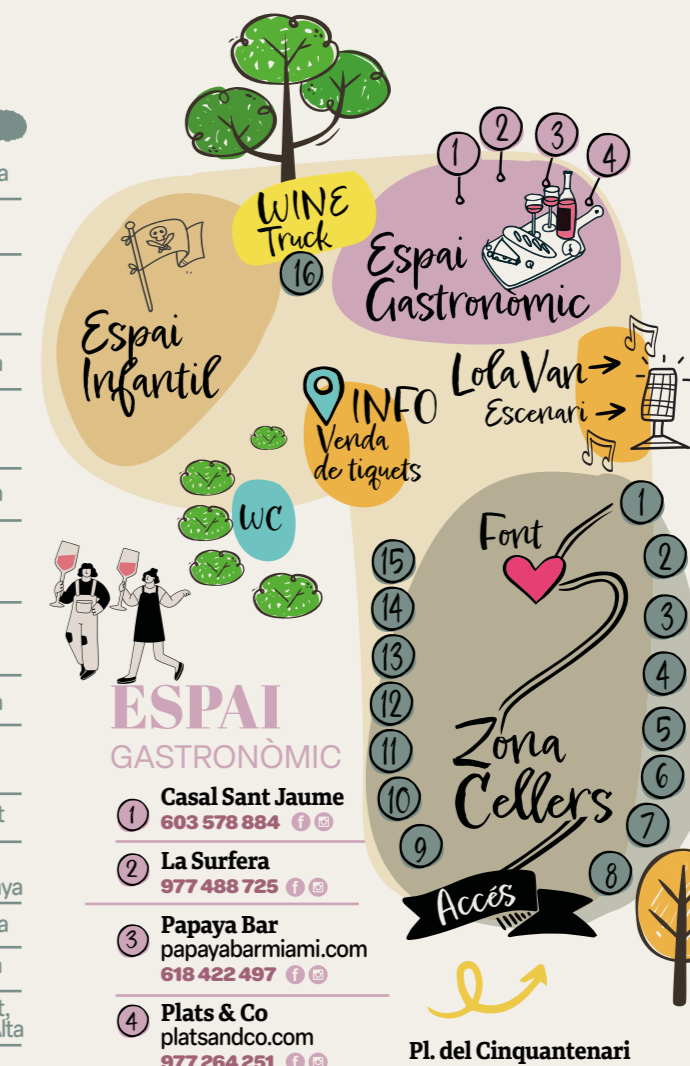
a

a

a

t

ya
a

t,
ilta

1 2 3 4

WINE Truck 16

Espai Gastronòmic

Espai Infantil

LolaVan
Escenari

INFO
Venda de tiquets

WC

Font

15 14 13 12 11 10 9

1 2 3 4 5 6 7 8

Zona Cellers

Accés

ESPAI
GASTRONÒMIC

1 Casal Sant Jaume
603 578 884

2 La Surfera
977 488 725

3 Papaya Bar
papayabarmiami.com
618 422 497

4 Plats & Co
platsandco.com
977 264 251

Pl. del Cinquantenari